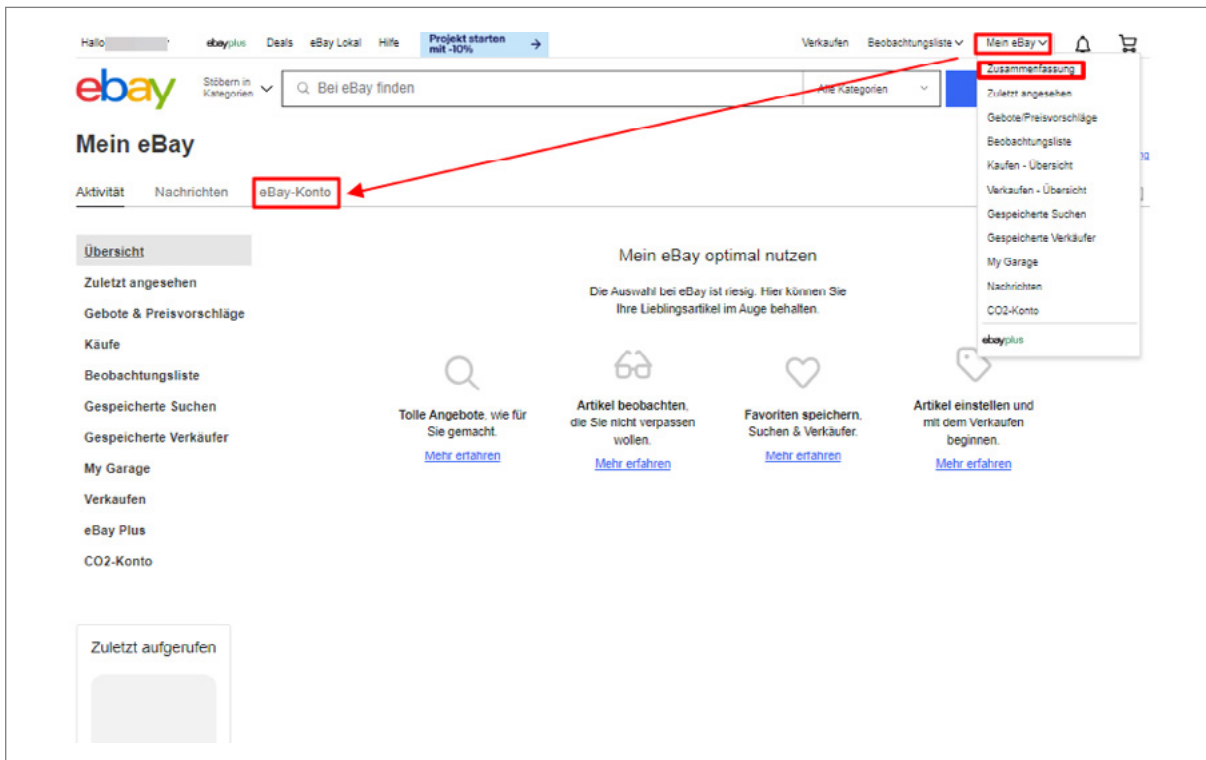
Hallo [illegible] ebayplus Deals eBay Lokal Hilfe Projekt starten mit -10% Verkaufen Beobachtungsliste Mein eBay

ebay Stöbern in Kategorien Bei eBay finden Alle Kategorien

Zusammenfassung
Zuletzt angesehen
Gebote/Preisvorschläge
Beobachtungsliste
Kaufen - Übersicht
Verkaufen - Übersicht
Gespeicherte Suchen
Gespeicherte Verkäufer
My Garage
Nachrichten
CO2-Konto
ebayplus

Mein eBay

Aktivität Nachrichten eBay-Konto

Übersicht
Zuletzt angesehen
Gebote & Preisvorschläge
Käufe
Beobachtungsliste
Gespeicherte Suchen
Gespeicherte Verkäufer
My Garage
Verkaufen
eBay Plus
CO2-Konto

Mein eBay optimal nutzen

Die Auswahl bei eBay ist riesig. Hier können Sie Ihre Lieblingsartikel im Auge behalten.

Tolle Angebote, wie für Sie gemacht.
Mehr erfahren

Artikel beobachten, die Sie nicht verpassen wollen.
Mehr erfahren

Favoriten speichern, Suchen & Verkäufer.
Mehr erfahren

Artikel einstellen und mit dem Verkaufen beginnen.
Mehr erfahren

Zuletzt aufgerufen